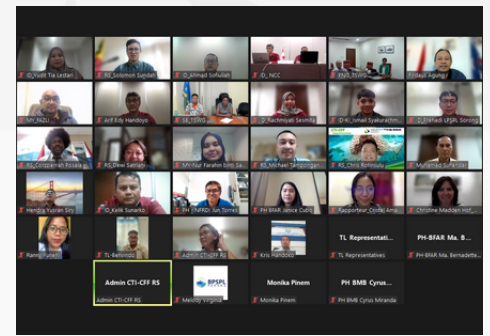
ID_Yudi Tia Lestari
RS_Solomon Sundat
ID_Ahmad Sofiullah
ID_NCC
RS_TS
Frisyati Agung
MY_NZIJ
Arif Edy Handoyo
SB_YEWG
ID_Rachmiyati Sesmiw
ID-Ki_Ismail Syakurachm
ID_Eshadi LPSPL Sorong
RS_Cornelia Poseia
RS_Dewi Satriani
MY-Nur Farahin binti Sa
RS_Michael Tangonan
RS_Chris Rotinsulu
Muhamad Syahrizal
Hendra Yusran Siry
ID_Kelik Sunarko
PH_NFRDI_Jun Torres
PH BFAR Janice Cubo
Rapporteur_Cristel Ama
Christine Madden Hof
Ranny Yuneri
TL-Belmindo
Admin CTI-CFF RS
Kris Handoko
TL Representati...
TL Representatives
PH-BFAR Ma. B...
PH-BFAR Ma. Bernadette
Admin CTI-CFF RS
Admin CTI-CFF RS
BPSPL
Melony Virginia
Monika Pinem
Monika Pinem
PH BMB Cyrus ...
PH BMB Cyrus Miranda